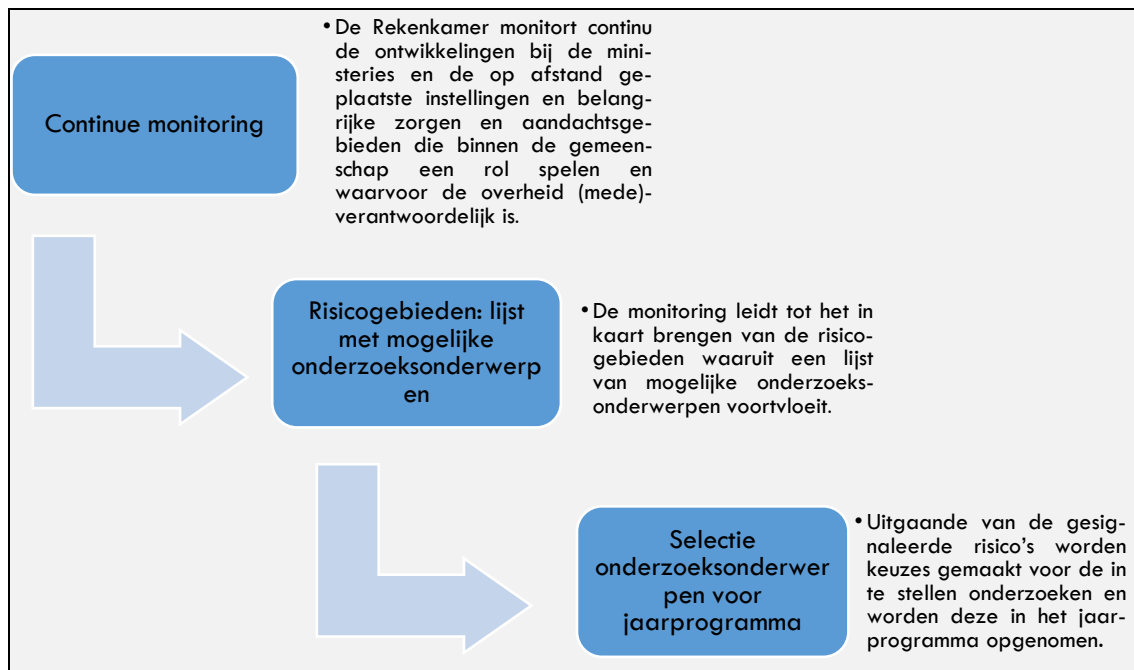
Continue monitoring

• De Rekenkamer monitort continu de ontwikkelingen bij de ministeries en de op afstand geplaatste instellingen en belangrijke zorgen en aandachtsgebieden die binnen de gemeenschap een rol spelen en waarvoor de overheid (mede)-verantwoordelijk is.

Risicogebieden: lijst met mogelijke onderzoeksonderwerp en

• De monitoring leidt tot het in kaart brengen van de risicogebieden waaruit een lijst van mogelijke onderzoeksonderwerpen voortvloeit.

Selectie onderzoeksonderwer pen voor jaarprogramma

• Uitgaande van de gesignaleerde risico's worden keuzes gemaakt voor de in te stellen onderzoeken en worden deze in het jaarprogramma opgenomen.